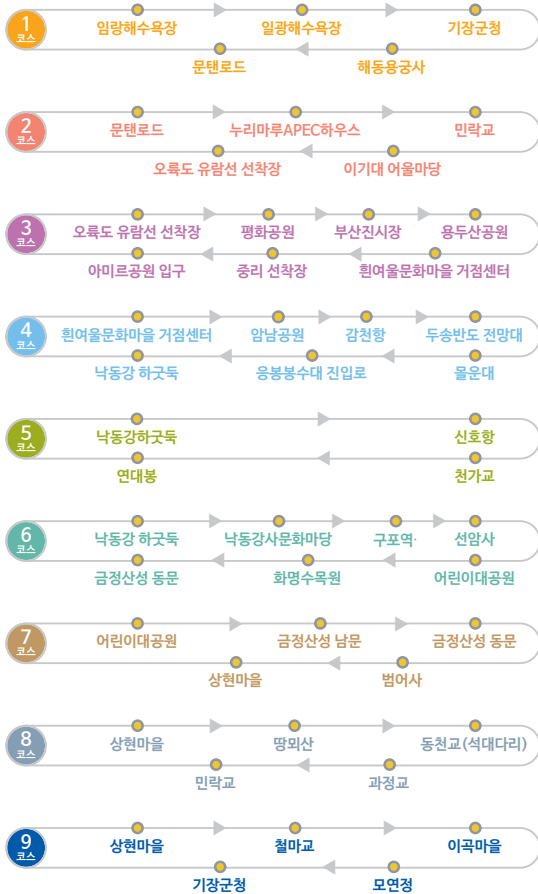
1 코스
임랑해수욕장
일광해수욕장
기장군청
문텐로드
해동용궁사

2 코스
문텐로드
누리마루APEC하우스
민락교
오륙도 유람선 선착장
이기대 어울마당

3 코스
오륙도 유람선 선착장
평화공원
부산진시장
용두산공원
아미르공원 입구
중리 선착장
흰여울문화마을 거점센터

4 코스
흰여울문화마을 거점센터
암남공원
감천항
두송반도 전망대
낙동강 하굿둑
응봉봉수대 진입로
몰운대

5 코스
낙동강하굿둑
신호항
연대봉
천가교

6 코스
낙동강 하굿둑
낙동강사문화마당
구포역
선암사
금정산성 동문
화명수목원
어린이대공원

7 코스
어린이대공원
금정산성 남문
금정산성 동문
상현마을
범어사

8 코스
상현마을
땅뫼산
동천교(석대다리)
민락교
과정교

9 코스
상현마을
철마교
이곡마을
기장군청
모연정